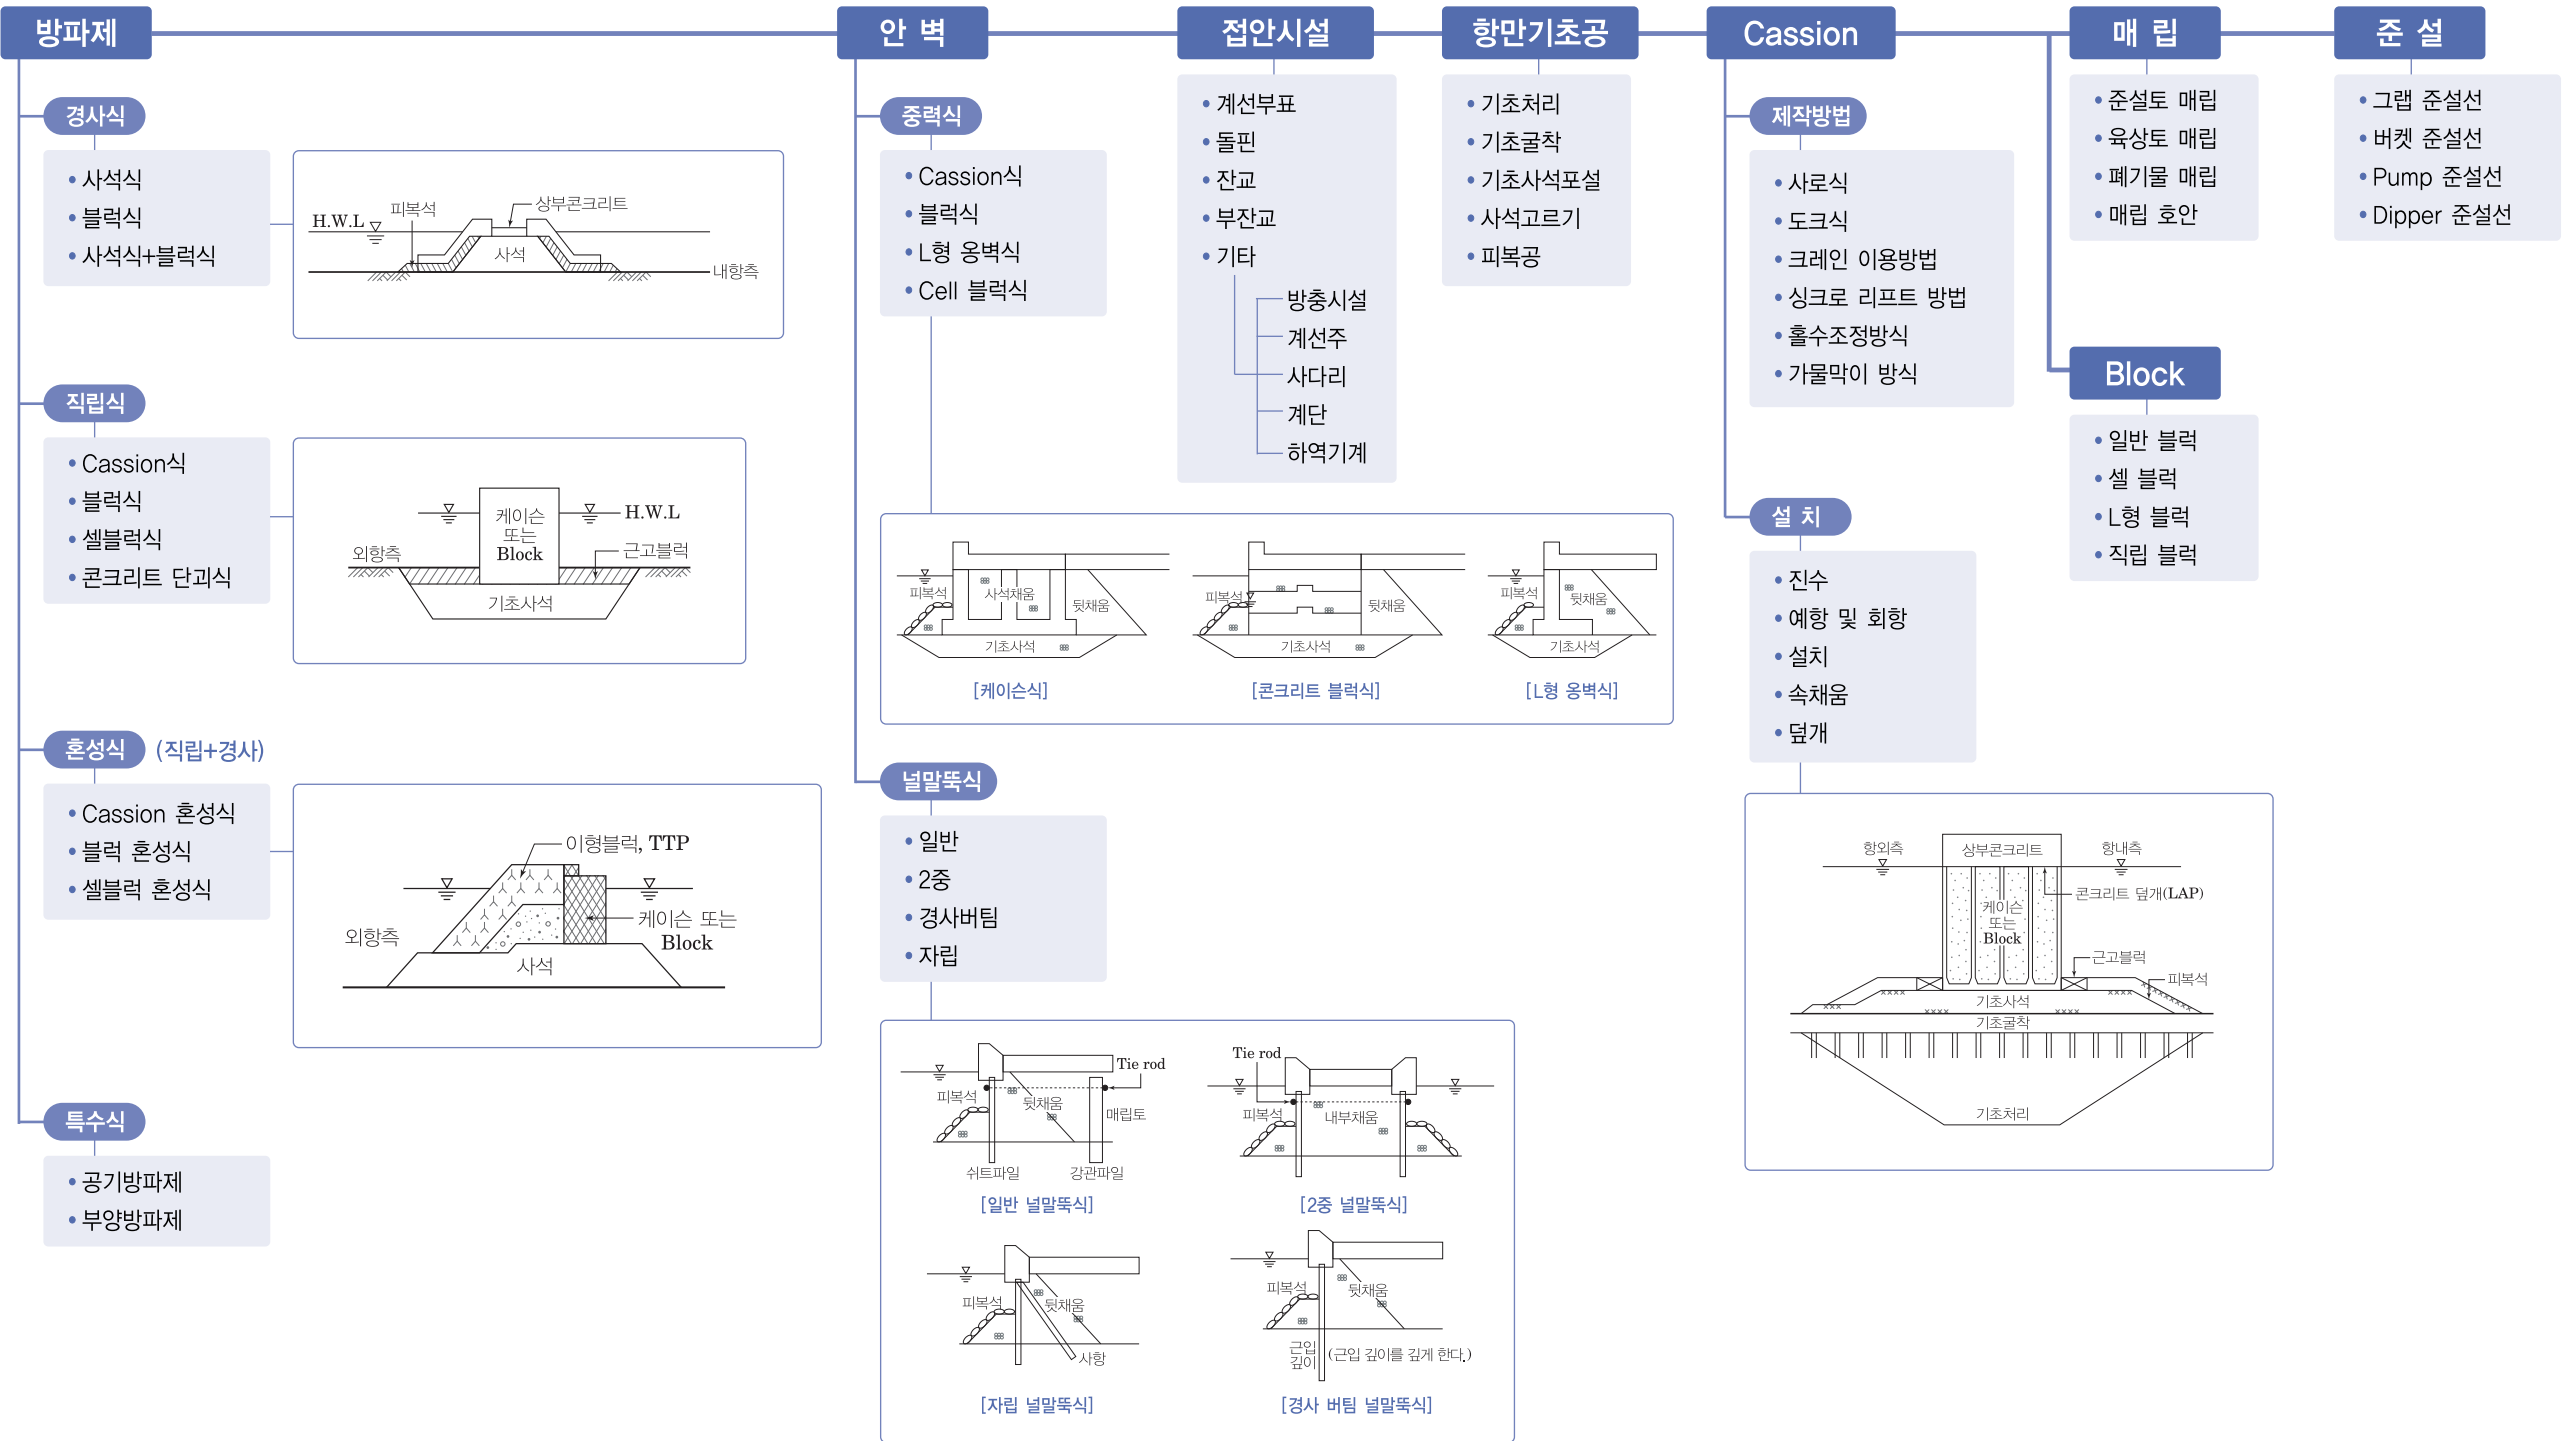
방파제

경사식
• 사석식
• 블럭식
• 사석식+블럭식

H.W.L 피복석 상부콘크리트 사석 내항측

직립식
• Cassion식
• 블럭식
• 셀블럭식
• 콘크리트 단괴식

외항측 케이슨 또는 Block H.W.L 근고블럭 기초사석

혼성식 (직립+경사)
• Cassion 혼성식
• 블럭 혼성식
• 셀블럭 혼성식

이형블럭, TTP 외항측 케이슨 또는 Block 사석

특수식
• 공기방파제
• 부양방파제

안 벽

중력식
• Cassion식
• 블럭식
• L형 옹벽식
• Cell 블럭식

피복석 사석채움 뒷채움 기초사석 [케이슨식]
피복석 뒷채움 기초사석 [콘크리트 블럭식]
피복석 뒷채움 기초사석 [L형 옹벽식]

널말뚝식
• 일반
• 2중
• 경사버팀
• 자립

Tie rod 피복석 뒷채움 매립토 쉬트파일 강관파일 [일반 널말뚝식]
Tie rod 피복석 내부채움 [2중 널말뚝식]
피복석 뒷채움 사항 [자립 널말뚝식]
피복석 뒷채움 근입 깊이 (근입 깊이를 길게 한다.) [경사 버팀 널말뚝식]

접안시설
• 계선부표
• 돌핀
• 잔교
• 부잔교
• 기타
방충시설
계선주
사다리
계단
하역기계

항만기초공
• 기초처리
• 기초굴착
• 기초사석포설
• 사석고르기
• 피복공

Cassion

제작방법
• 사로식
• 도크식
• 크레인 이용방법
• 싱크로 리프트 방법
• 흘수조정방식
• 가물막이 방식

설 치
• 진수
• 예항 및 회항
• 설치
• 속채움
• 덮개

항외측 상부콘크리트 항내측 콘크리트 덮개(LAP) 케이슨 또는 Block 근고블럭 피복석 기초사석 기초굴착 기초처리

매 립
• 준설토 매립
• 육상토 매립
• 폐기물 매립
• 매립 호안

Block
• 일반 블럭
• 셀 블럭
• L형 블럭
• 직립 블럭

준 설
• 그랩 준설선
• 버켓 준설선
• Pump 준설선
• Dipper 준설선